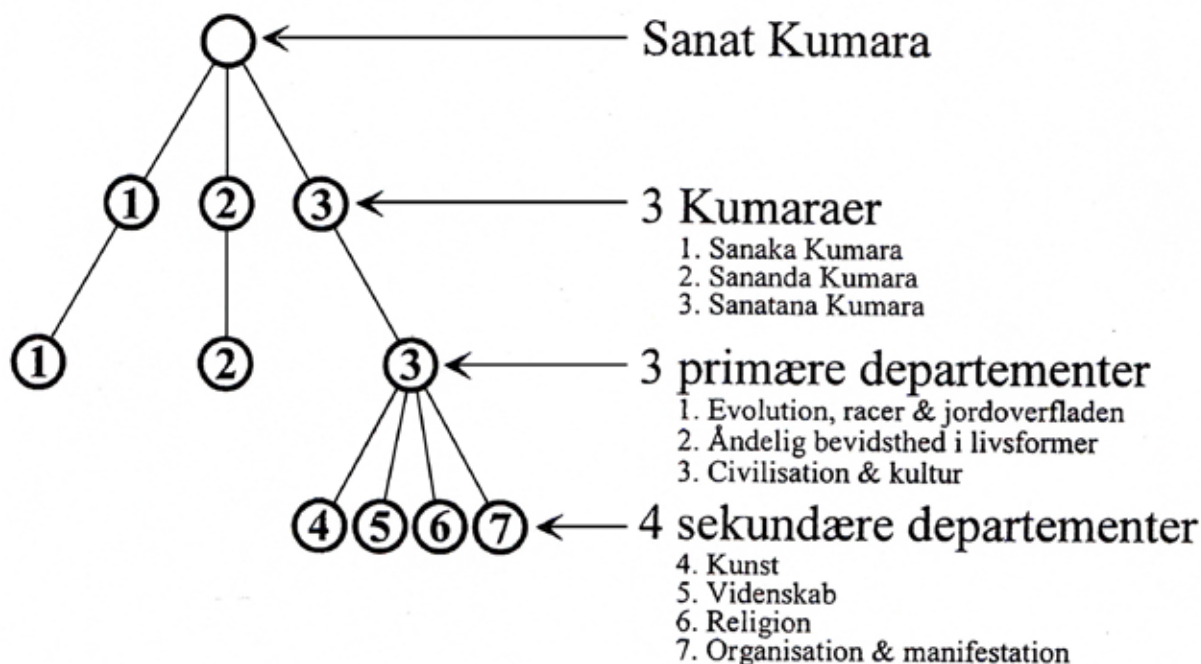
Sanat Kumara

1 2 3

3 Kumaraer
1. Sanaka Kumara
2. Sananda Kumara
3. Sanatana Kumara

1 2 3

3 primære departementer
1. Evolution, racer & jordoverfladen
2. Åndelig bevidsthed i livsformer
3. Civilisation & kultur

4 5 6 7

4 sekundære departementer
4. Kunst
5. Videnskab
6. Religion
7. Organisation & manifestation